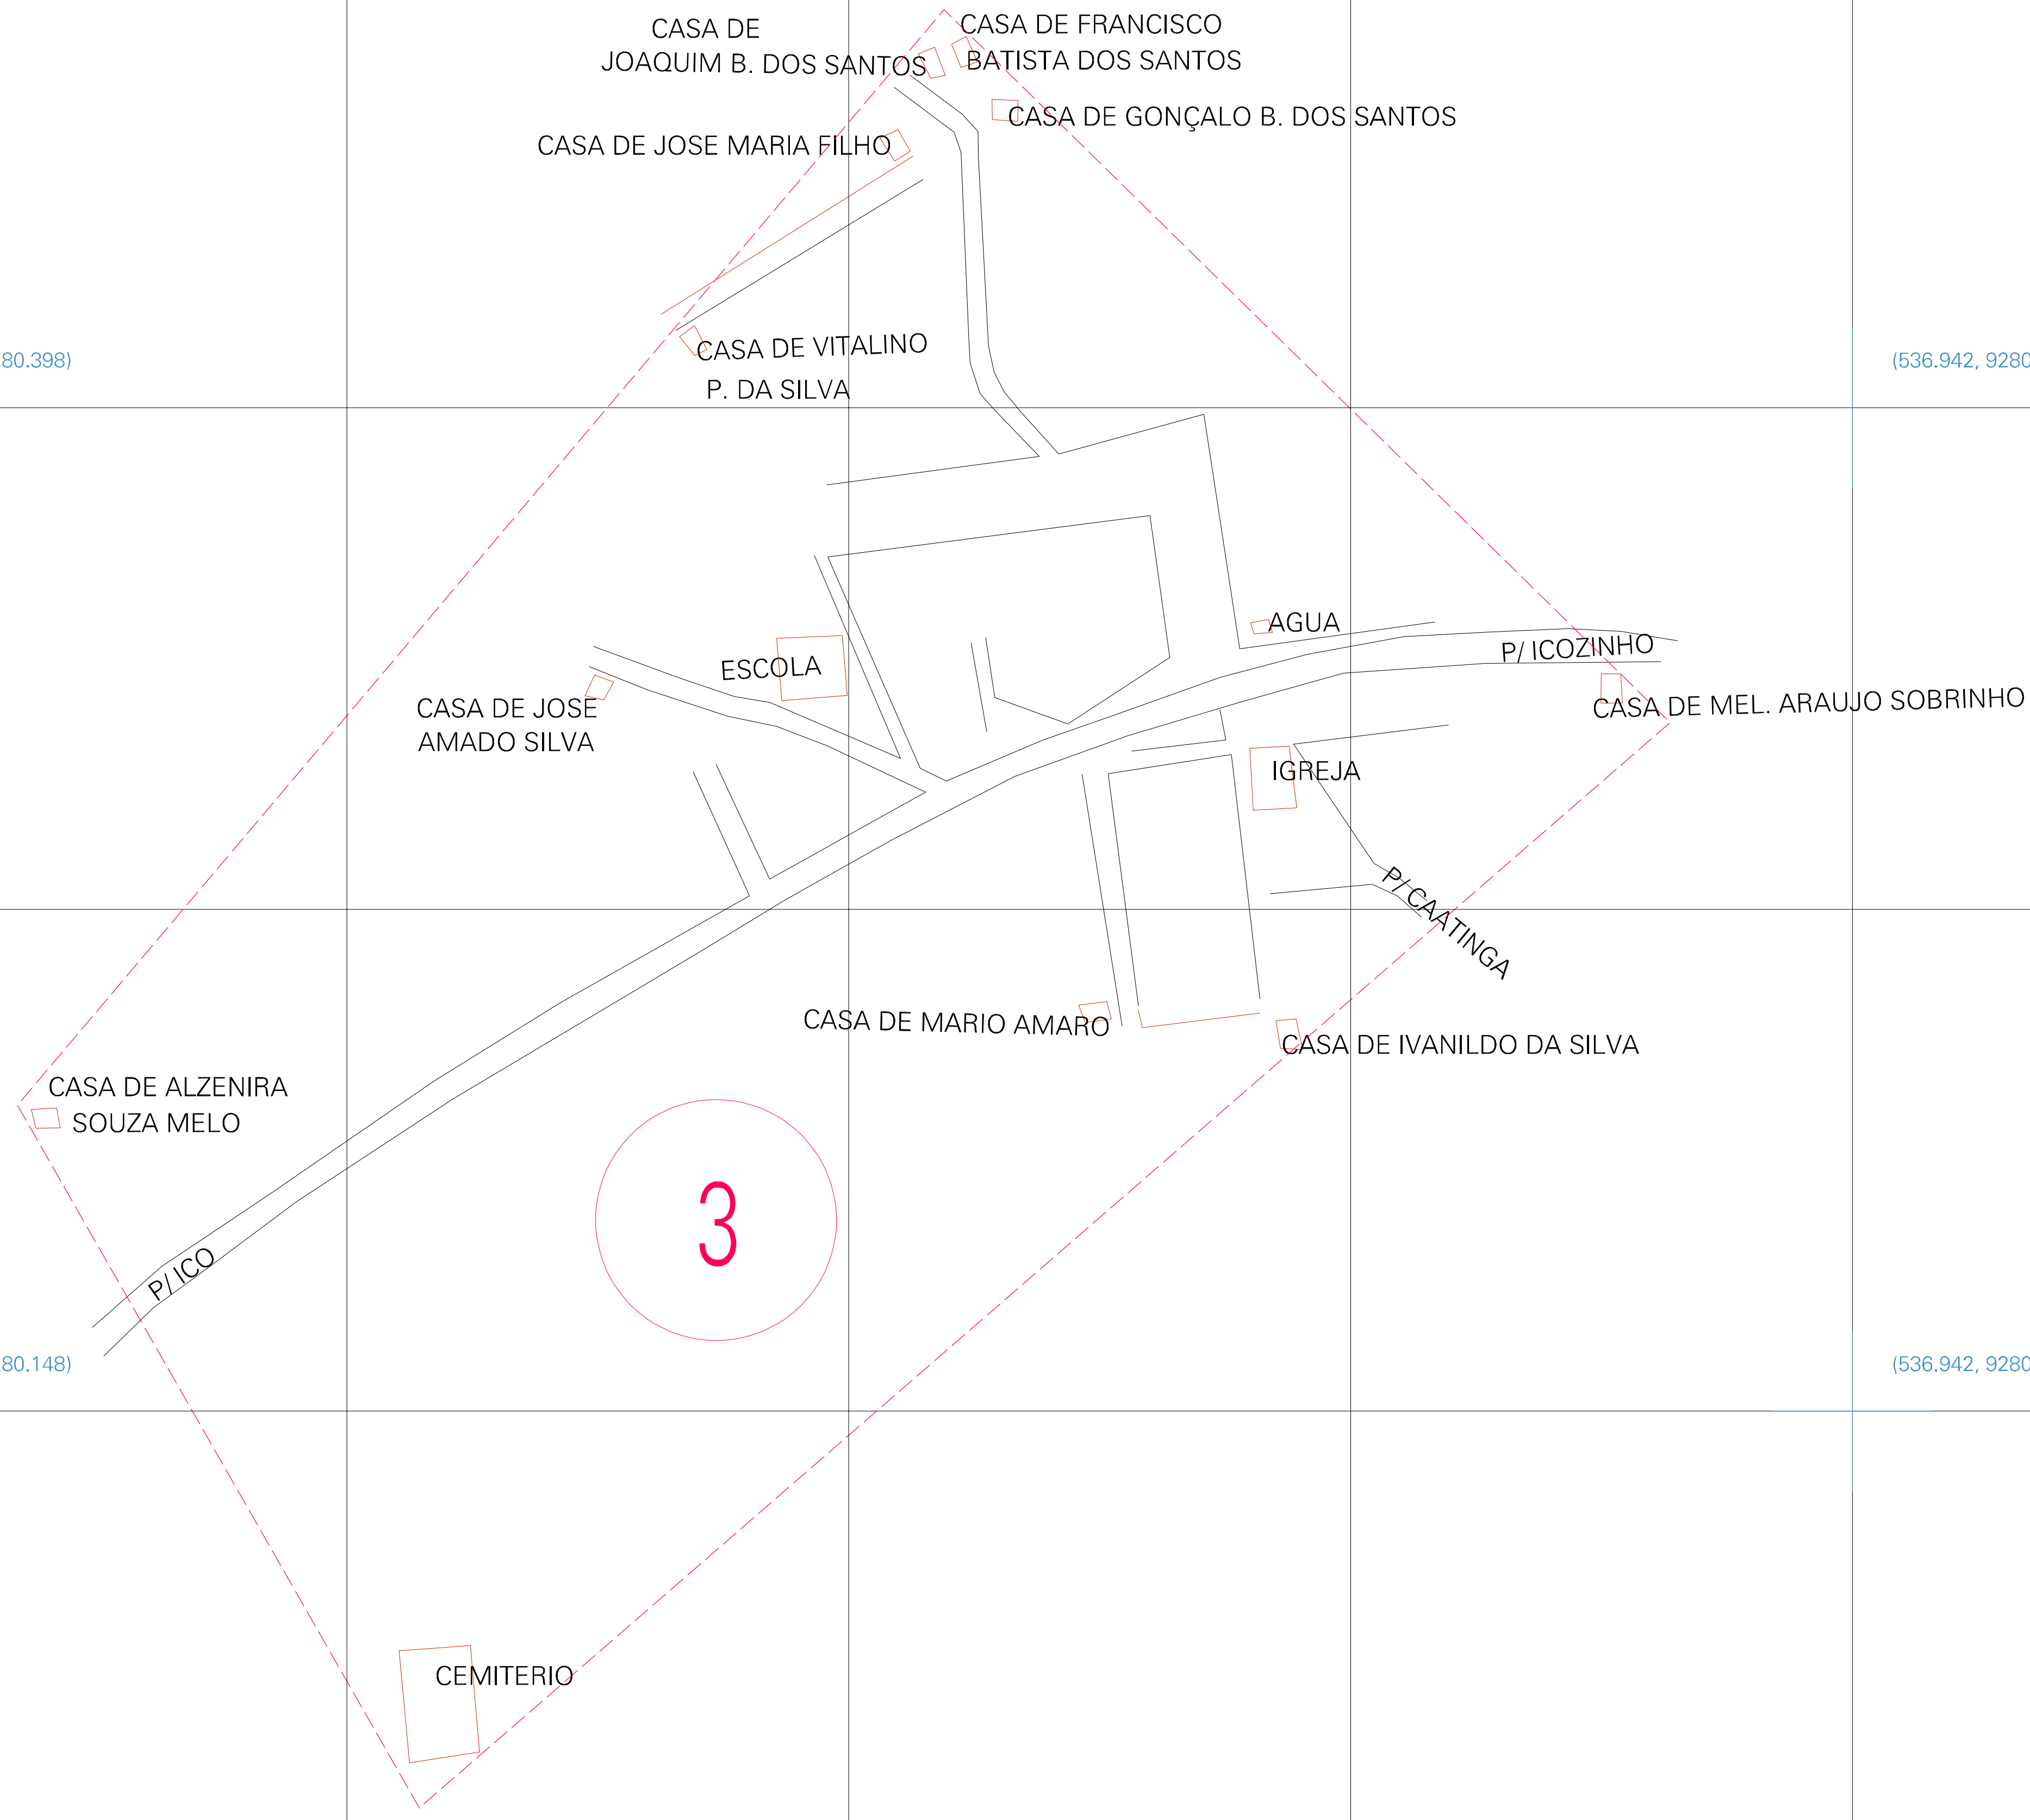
CASA DE JOAQUIM B. DOS SANTOS

CASA DE FRANCISCO BATISTA DOS SANTOS

CASA DE GONÇALO B. DOS SANTOS

CASA DE JOSE MARIA FILHO

80.398)

(536.942, 9280

CASA DE VITALINO P. DA SILVA

AGUA

P/ ICOZINHO

ESCOLA

CASA DE JOSE AMADO SILVA

CASA DE MEL. ARAUJO SOBRINHO

IGREJA

P/ CAATINGA

CASA DE MARIO AMARO

CASA DE IVANILDO DA SILVA

CASA DE ALZENIRA SOUZA MELO

3

P/ ICO

80.148)

(536.942, 9280

CEMITERIO